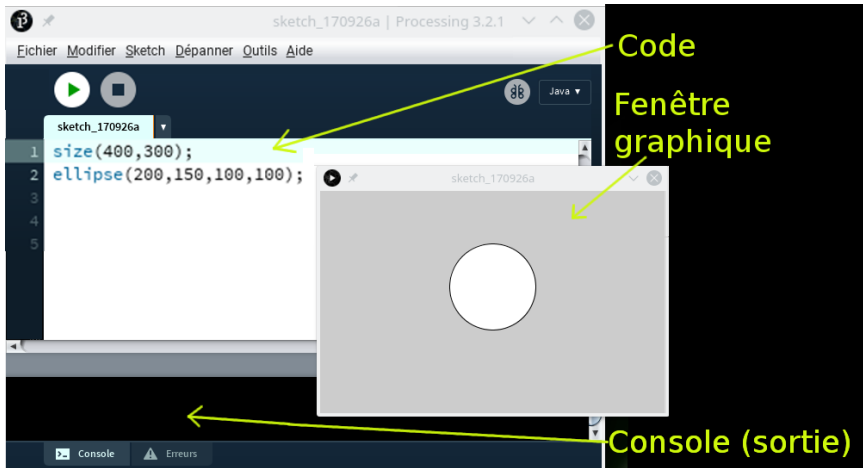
sketch_170926a | Processing 3.2.1

Fichier Modifier Sketch Dépanner Outils Aide

Java ▾

sketch_170926a ▾

1 size(400,300);
2 ellipse(200,150,100,100);
3
4
5

sketch_170926a

Code

Fenêtre graphique

Console (sortie)

Console Erreurs